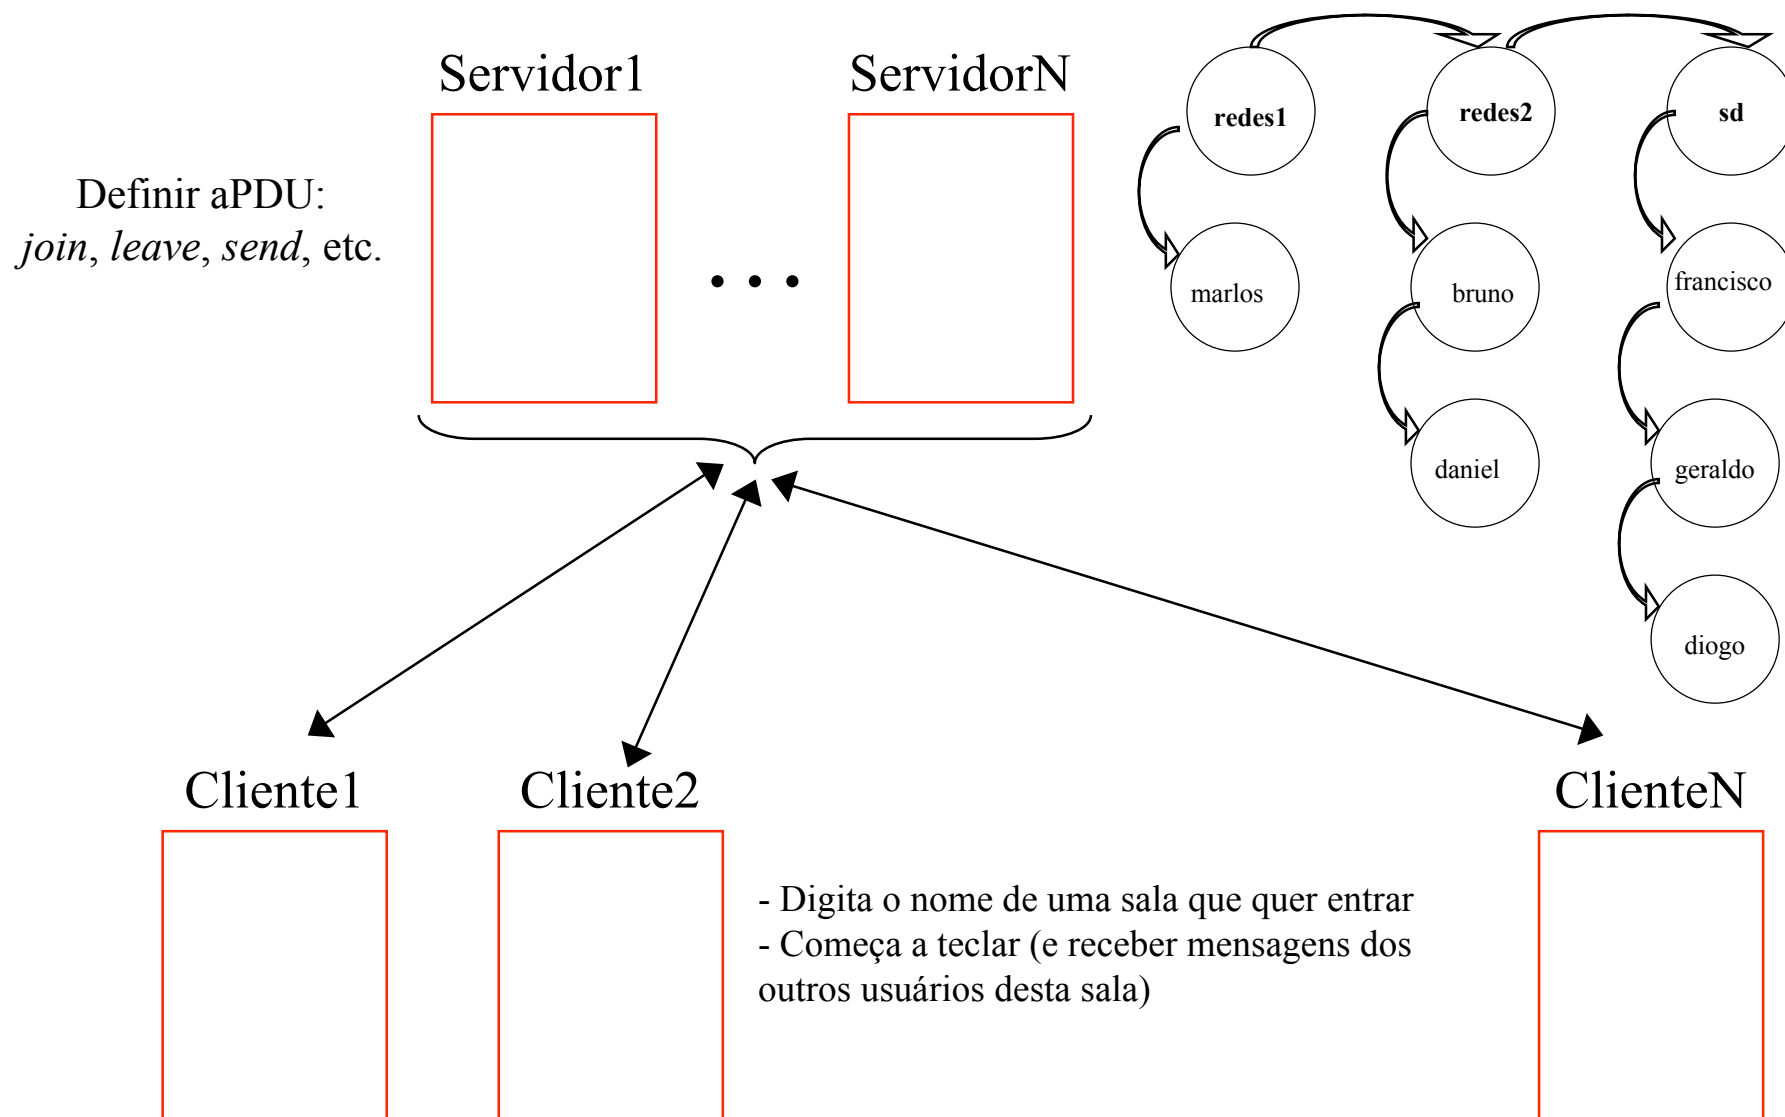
Servidor1

ServidorN

Definir aPDU:
*join*, *leave*, *send*, etc.

. . .

redes1

redes2

sd

marlos

bruno

francisco

daniel

geraldo

diogo

Cliente1

Cliente2

ClienteN

- Digita o nome de uma sala que quer entrar
- Começa a teclar (e receber mensagens dos outros usuários desta sala)